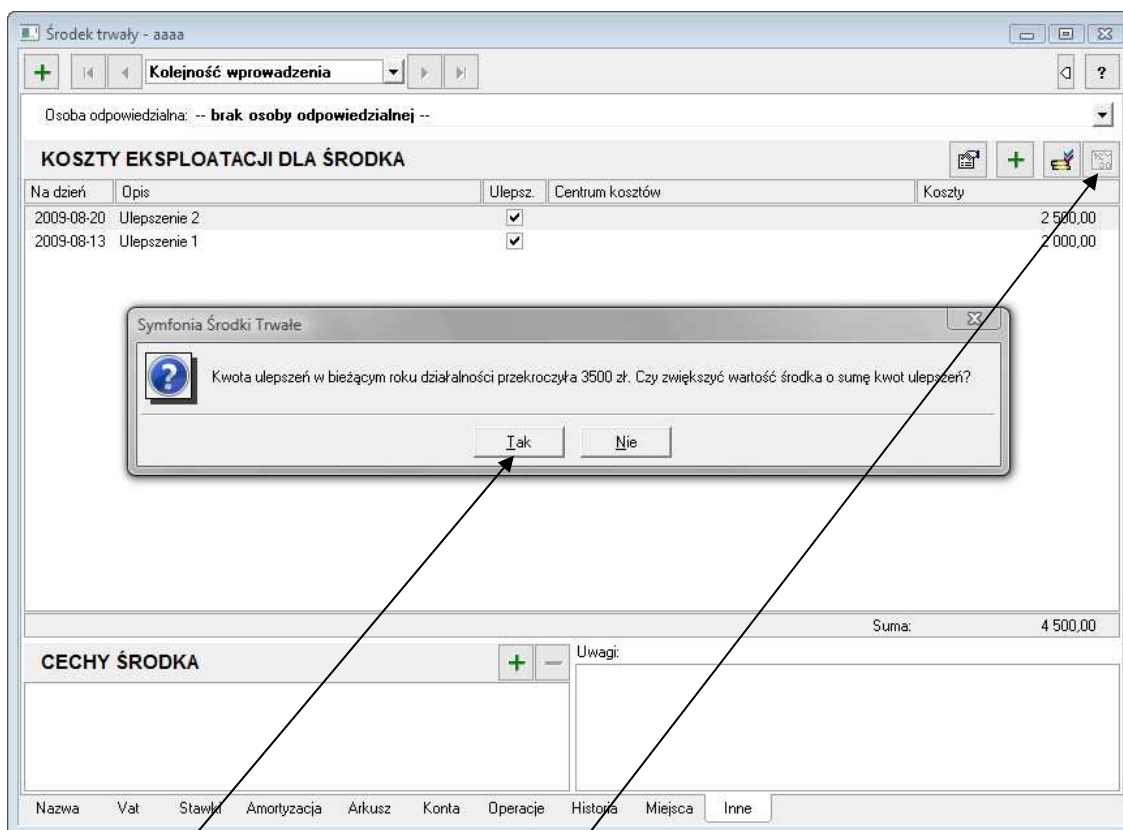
Środek trwały - aaaa

Kolejność wprowadzenia

?

Osoba odpowiedzialna: -- brak osoby odpowiedzialnej --

KOSZTY EKSPLOATACJI DLA ŚRODKA

| Na dzień | Opis | Ulepsz. | Centrum kosztów | Koszty |
|---|---|---|---|---|
| 2009-08-20 | Ulepszenie 2 | ✓ | | 2 500,00 |
| 2009-08-13 | Ulepszenie 1 | ✓ | | 2 000,00 |

Symfonia Środki Trwałe

Kwota ulepszeń w bieżącym roku działalności przekroczyła 3500 zł. Czy zwiększyć wartość środka o sumę kwot ulepszeń?

Tak Nie

Suma: 4 500,00

CECHY ŚRODKA

Uwagi:

Nazwa Vat Stawki Amortyzacja Arkusz Konta Operacje Historia Miejsca Inne